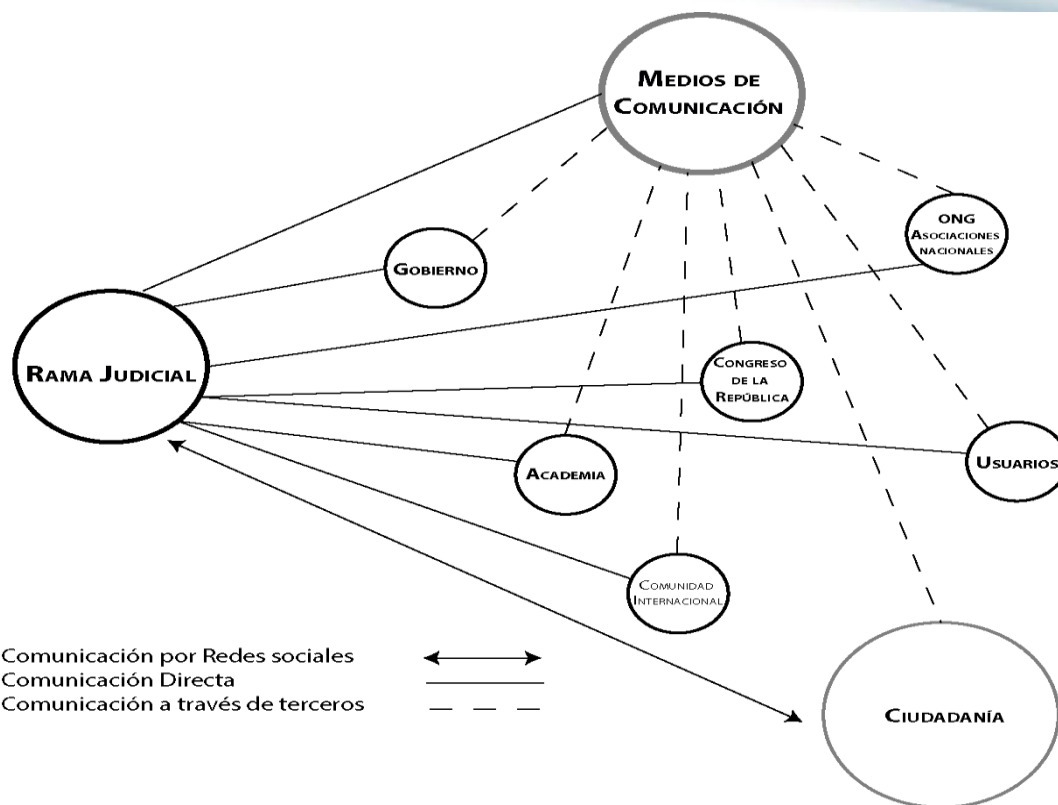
Medios de Comunicación

ONG Asociaciones nacionales

Gobierno

Rama Judicial

Congreso de la República

Usuarios

Academia

Comunidad Internacional

Comunicación por Redes sociales
Comunicación Directa
Comunicación a través de terceros

Ciudadanía